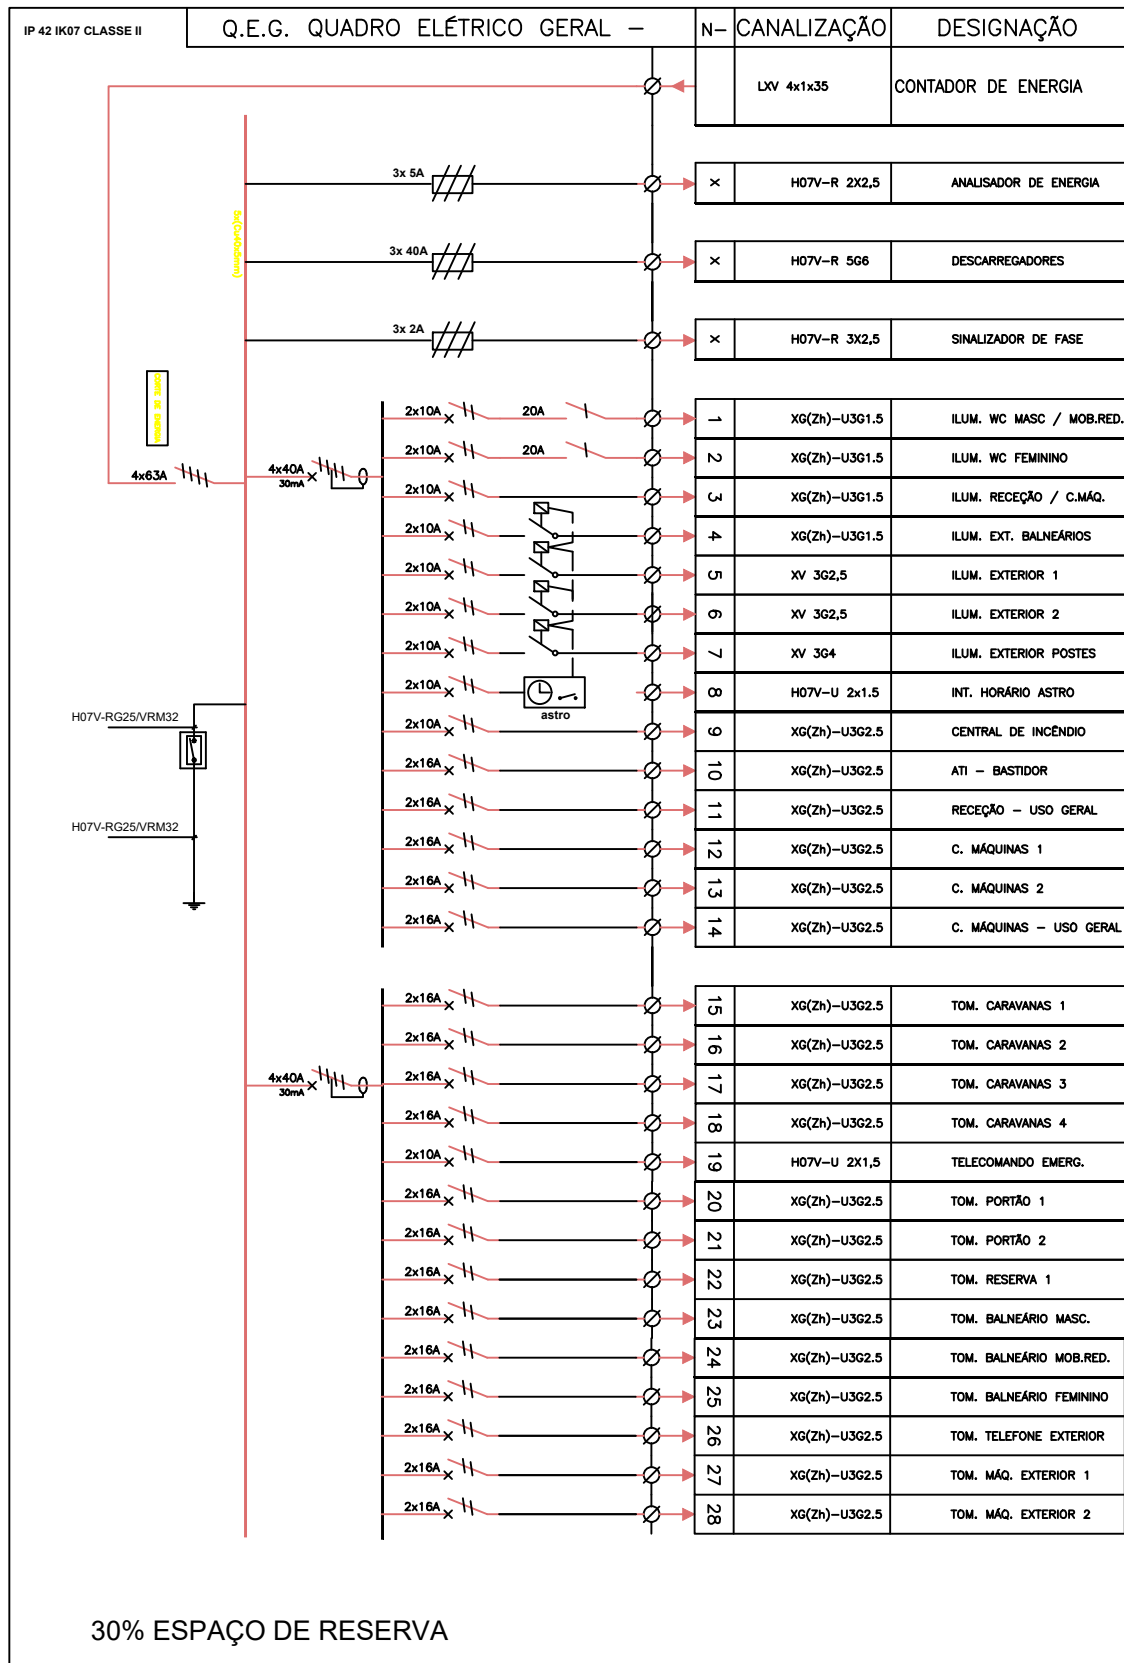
IP 42 IK07 CLASSE II

Q.E.G. QUADRO ELÉTRICO GERAL –

N– CANALIZAÇÃO DESIGNAÇÃO

LXV 4x1x35 CONTADOR DE ENERGIA

3x 5A
× H07V–R 2X2,5 ANALISADOR DE ENERGIA

3x 40A
× H07V–R 5G6 DESCARREGADORES

3x 2A
× H07V–R 3X2,5 SINALIZADOR DE FASE

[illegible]

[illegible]

4x63A

4x40A 30mA

| N– | CANALIZAÇÃO | DESIGNAÇÃO |
|---|---|---|
| 1 | XG(Zh)–U3G1.5 | ILUM. WC MASC / MOB.RED. |
| 2 | XG(Zh)–U3G1.5 | ILUM. WC FEMININO |
| 3 | XG(Zh)–U3G1.5 | ILUM. RECEÇÃO / C.MÁQ. |
| 4 | XG(Zh)–U3G1.5 | ILUM. EXT. BALNEÁRIOS |
| 5 | XV 3G2,5 | ILUM. EXTERIOR 1 |
| 6 | XV 3G2,5 | ILUM. EXTERIOR 2 |
| 7 | XV 3G4 | ILUM. EXTERIOR POSTES |
| 8 | H07V–U 2x1.5 | INT. HORÁRIO ASTRO |
| 9 | XG(Zh)–U3G2.5 | CENTRAL DE INCÊNDIO |
| 10 | XG(Zh)–U3G2.5 | ATI – BASTIDOR |
| 11 | XG(Zh)–U3G2.5 | RECEÇÃO – USO GERAL |
| 12 | XG(Zh)–U3G2.5 | C. MÁQUINAS 1 |
| 13 | XG(Zh)–U3G2.5 | C. MÁQUINAS 2 |
| 14 | XG(Zh)–U3G2.5 | C. MÁQUINAS – USO GERAL |

2x10A 20A
2x10A 20A
2x10A
2x10A
2x10A
2x10A
2x10A
2x10A
astro
2x10A
2x16A
2x16A
2x16A
2x16A
2x16A

H07V-RG25/VRM32
H07V-RG25/VRM32

4x40A 30mA

| N– | CANALIZAÇÃO | DESIGNAÇÃO |
|---|---|---|
| 15 | XG(Zh)–U3G2.5 | TOM. CARAVANAS 1 |
| 16 | XG(Zh)–U3G2.5 | TOM. CARAVANAS 2 |
| 17 | XG(Zh)–U3G2.5 | TOM. CARAVANAS 3 |
| 18 | XG(Zh)–U3G2.5 | TOM. CARAVANAS 4 |
| 19 | H07V–U 2X1,5 | TELECOMANDO EMERG. |
| 20 | XG(Zh)–U3G2.5 | TOM. PORTÃO 1 |
| 21 | XG(Zh)–U3G2.5 | TOM. PORTÃO 2 |
| 22 | XG(Zh)–U3G2.5 | TOM. RESERVA 1 |
| 23 | XG(Zh)–U3G2.5 | TOM. BALNEÁRIO MASC. |
| 24 | XG(Zh)–U3G2.5 | TOM. BALNEÁRIO MOB.RED. |
| 25 | XG(Zh)–U3G2.5 | TOM. BALNEÁRIO FEMININO |
| 26 | XG(Zh)–U3G2.5 | TOM. TELEFONE EXTERIOR |
| 27 | XG(Zh)–U3G2.5 | TOM. MÁQ. EXTERIOR 1 |
| 28 | XG(Zh)–U3G2.5 | TOM. MÁQ. EXTERIOR 2 |

2x16A
2x16A
2x16A
2x16A
2x10A
2x16A
2x16A
2x16A
2x16A
2x16A
2x16A
2x16A
2x16A
2x16A

30% ESPAÇO DE RESERVA